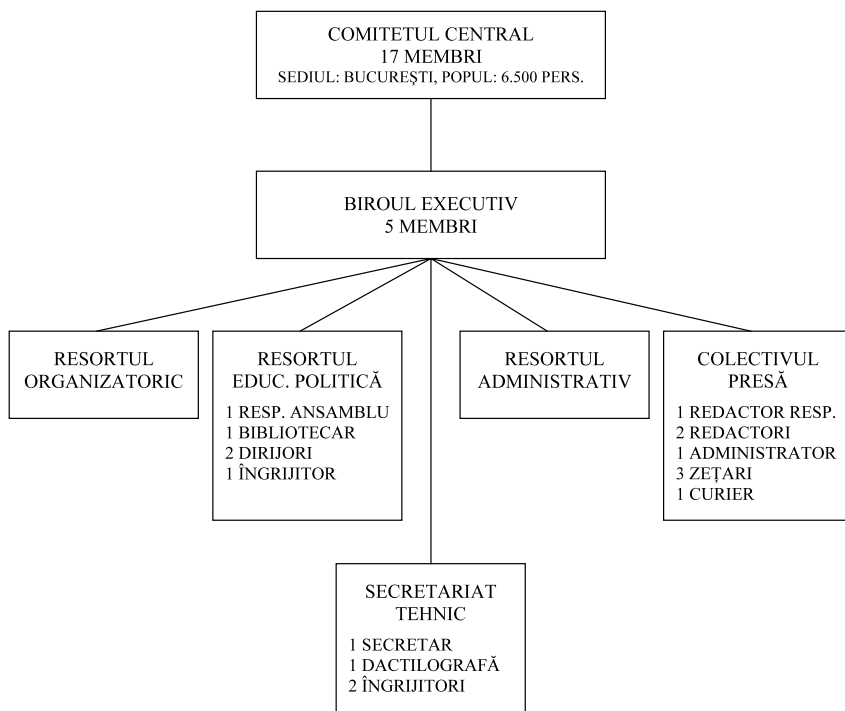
COMITETUL CENTRAL
17 MEMBRI
SEDIUL: BUCUREŞTI, POPUL: 6.500 PERS.

BIROUL EXECUTIV
5 MEMBRI

RESORTUL ORGANIZATORIC

RESORTUL EDUC. POLITICĂ
1 RESP. ANSAMBLU
1 BIBLIOTECAR
2 DIRIJORI
1 ÎNGRIJITOR

RESORTUL ADMINISTRATIV

COLECTIVUL PRESĂ
1 REDACTOR RESP.
2 REDACTORI
1 ADMINISTRATOR
3 ZEŢARI
1 CURIER

SECRETARIAT TEHNIC
1 SECRETAR
1 DACTILOGRAFĂ
2 ÎNGRIJITORI